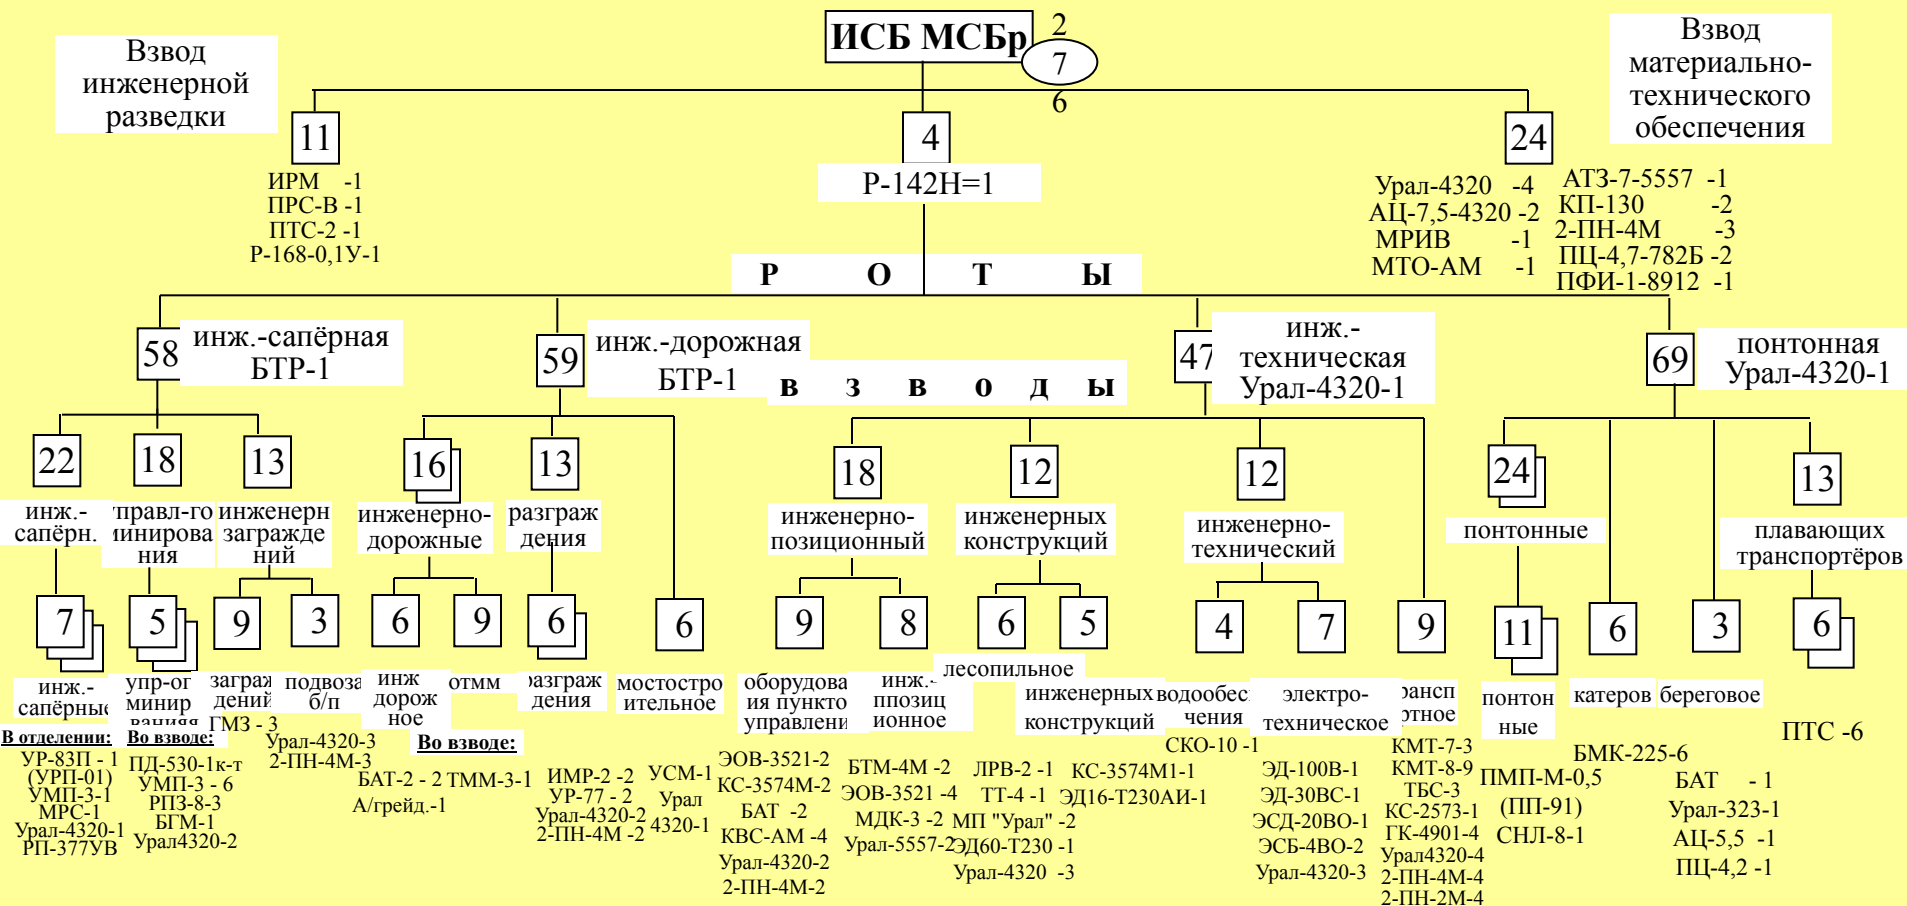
ИСБ МСБр
2
7
6

Взвод инженерной разведки

Взвод материально-технического обеспечения

11
ИРМ -1
ПРС-В -1
ПТС-2 -1
Р-168-0,1У-1

4
Р-142Н=1

24
Урал-4320 -4
АЦ-7,5-4320 -2
МРИВ -1
МТО-АМ -1
АТЗ-7-5557 -1
КП-130 -2
2-ПН-4М -3
ПЦ-4,7-782Б -2
ПФИ-1-8912 -1

Р О Т Ы

58 инж.-сапёрная БТР-1

59 инж.-дорожная БТР-1

47 инж.-техническая Урал-4320-1

69 понтонная Урал-4320-1

в з в о д ы

22
инж.-сапёрн.
7
инж.-сапёрные
В отделении:
УР-83П - 1
(УРП-01)
УМП-3-1
МРС-1
Урал-4320-1
РП-377УВ

18
управл-го минирования
5
упр-ого минирования
Во взводе:
ПД-530-1к-т
УМП-3 - 6
РПЗ-8-3
БГМ-1
Урал4320-2

13
инженерных заграждений
9
заграждений
ГМЗ - 3
3
подвоза б/п
Урал-4320-3
2-ПН-4М-3

16
инженерно-дорожные
6
инж дорожное
9
отмм
Во взводе:
БАТ-2 - 2 ТММ-3-1
А/грейд.-1

13
разграждения
6
разграждения
ИМР-2 -2
УР-77 - 2
Урал-4320-2
2-ПН-4М -2

6
мостостроительное
УСМ-1
Урал 4320-1

18
инженерно-позиционный
9
оборудования пункто управлени
ЭОВ-3521-2
КС-3574М-2
БАТ -2
КВС-АМ -4
Урал-4320-2
2-ПН-4М-2
8
инж.-позиционное
БТМ-4М -2
ЭОВ-3521 -4
МДК-3 -2
Урал-5557-2

12
инженерных конструкций
6
лесопильное
ЛРВ-2 -1
ТТ-4 -1
МП "Урал" -2
ЭД60-Т230 -1
Урал-4320 -3
5
инженерных конструкций
КС-3574М1-1
ЭД16-Т230АИ-1

12
инженерно-технический
4
водообеспечения
СКО-10 -1
7
электро-техническое
ЭД-100В-1
ЭД-30ВС-1
ЭСД-20ВО-1
ЭСБ-4ВО-2
Урал-4320-3
9
транспортное
КМТ-7-3
КМТ-8-9
ТБС-3
КС-2573-1
ГК-4901-4
Урал4320-4
2-ПН-4М-4
2-ПН-2М-4

24
понтонные
11
понтонные
ПМП-М-0,5
(ПП-91)
СНЛ-8-1

6
катеров
БМК-225-6

3
береговое
БАТ -1
Урал-323-1
АЦ-5,5 -1
ПЦ-4,2 -1

13
плавающих транспортёров
6
ПТС -6